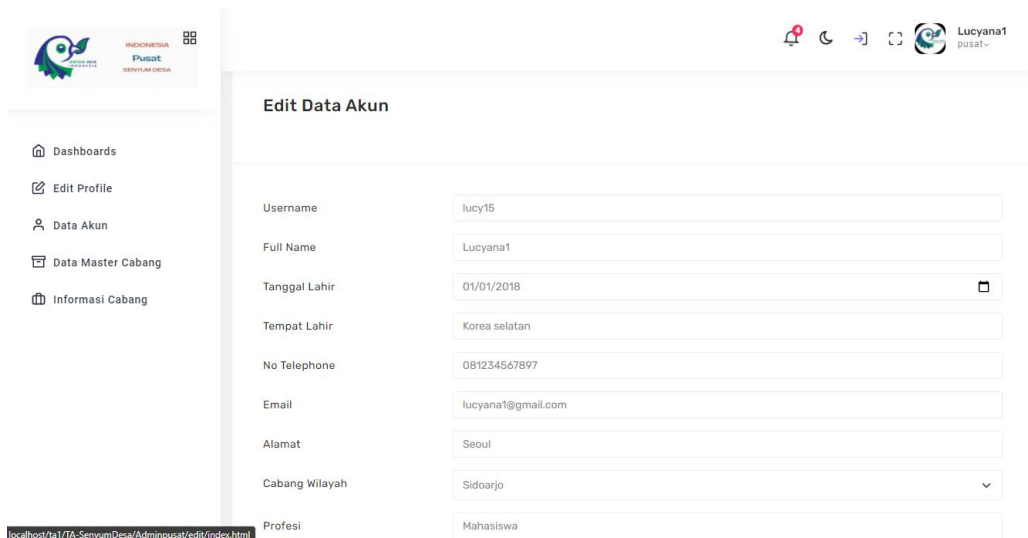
INDONESIA
Pusat
SENYUM DESA

4

Lucyana1
pusat

Edit Data Akun

Dashboards
Edit Profile
Data Akun
Data Master Cabang
Informasi Cabang

| | |
|---|---|
| Username | lucy15 |
| Full Name | Lucyana1 |
| Tanggal Lahir | 01/01/2018 |
| Tempat Lahir | Korea selatan |
| No Telephone | 081234567897 |
| Email | lucyana1@gmail.com |
| Alamat | Seoul |
| Cabang Wilayah | Sidoarjo |
| Profesi | Mahasiswa |

localhost/ta1/TA-SenyumDesa/Adminpusat/edit/index.html